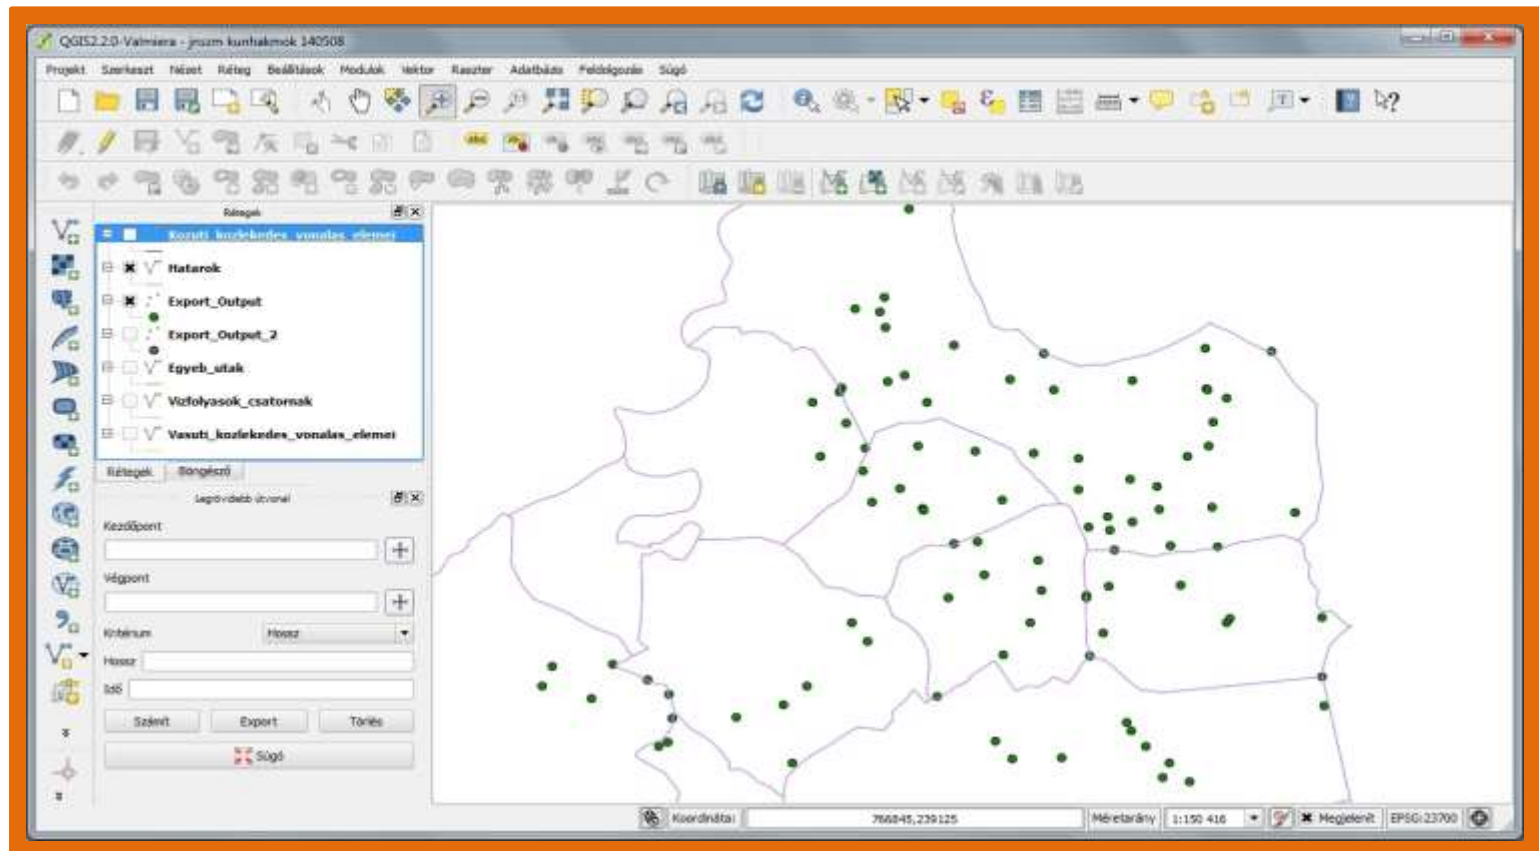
QGIS 2.2.0-Valmiera - jnszm kunhalmok 140508

Projekt Szerkeszt Nézet Réteg Beállítások Modulok Vektor Raszter Adatbázis Feldolgozás Súgó

Rétegek

Kozuti_kozlekedes_vonalas_elemei
Hatarok
Export_Output
Export_Output_2
Egyeb_utak
Vizfolyasok_csatornak
Vasuti_kozlekedes_vonalas_elemei

Rétegek Böngésző

Legrövidebb útvonal

Kezdőpont

Végpont

Kritérium Hossz

Hossz

Idő

Számít Export Törlés

Súgó

Koordináta: 766845,239125 Méretarány 1:150 416 Megjelenít EPSG:23700